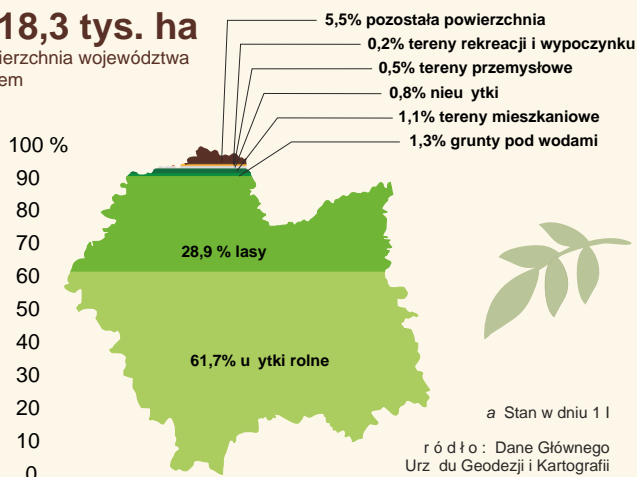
18,3 tys. ha
ierzchnia województwa
em

5,5% pozostała powierzchnia
0,2% tereny rekreacji i wypoczynku
0,5% tereny przemysłowe
0,8% nieu ytki
1,1% tereny mieszkaniowe
1,3% grunty pod wodami

100 %
90
80
70
60
50
40
30
20
10
0

28,9 % lasy

61,7% u ytki rolne

a Stan w dniu 1 I

r ó d ł o : Dane Głównego Urz du Geodezji i Kartografii